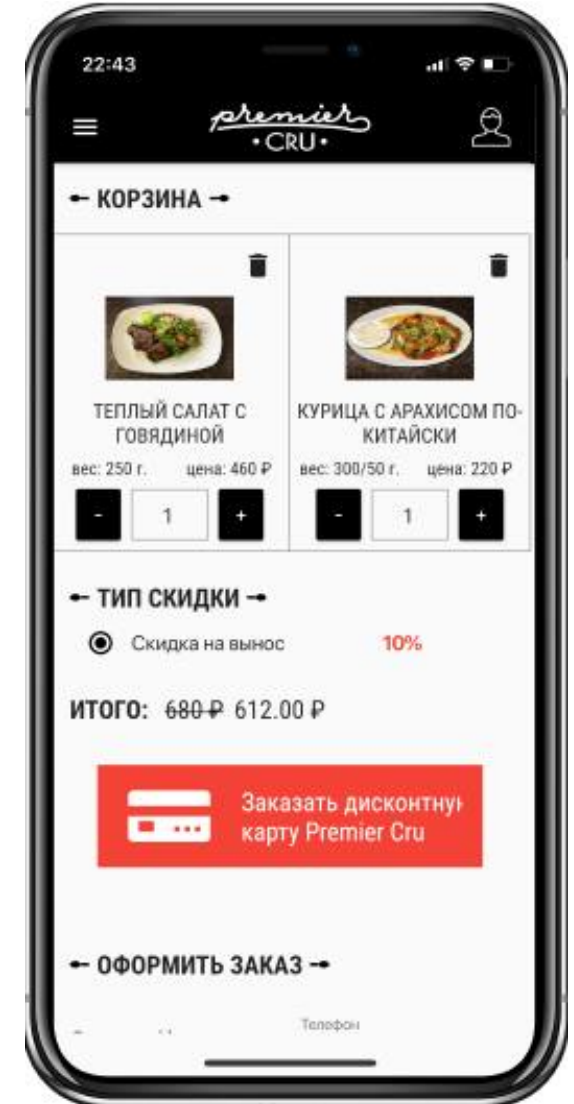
22:43

premier
• CRU •

КОРЗИНА

ТЕПЛЫЙ САЛАТ С ГОВЯДИНОЙ
вес: 250 г. цена: 460 ₽
- 1 +

КУРИЦА С АРАХИСОМ ПО-КИТАЙСКИ
вес: 300/50 г. цена: 220 ₽
- 1 +

ТИП СКИДКИ

Скидка на вынос 10%

ИТОГО: ~~680 ₽~~ 612.00 ₽

Заказать дисконтну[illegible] карту Premier Cru

ОФОРМИТЬ ЗАКАЗ

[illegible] Телефон